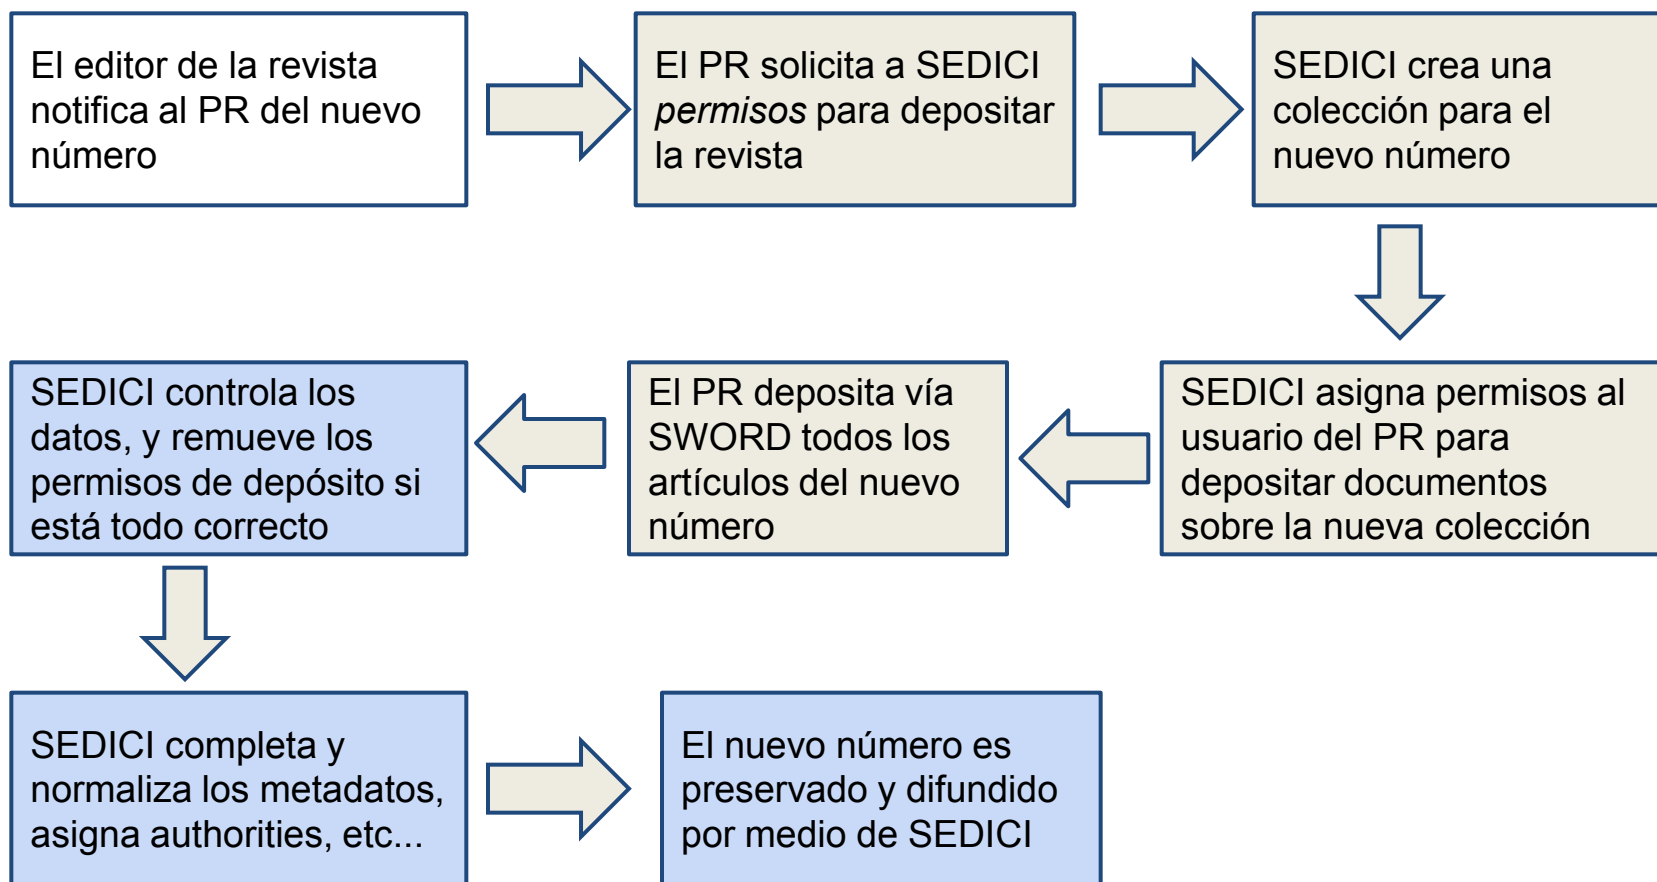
El editor de la revista notifica al PR del nuevo número

El PR solicita a SEDICI *permisos* para depositar la revista

SEDICI crea una colección para el nuevo número

SEDICI asigna permisos al usuario del PR para depositar documentos sobre la nueva colección

El PR deposita vía SWORD todos los artículos del nuevo número

SEDICI controla los datos, y remueve los permisos de depósito si está todo correcto

SEDICI completa y normaliza los metadatos, asigna authorities, etc...

El nuevo número es preservado y difundido por medio de SEDICI